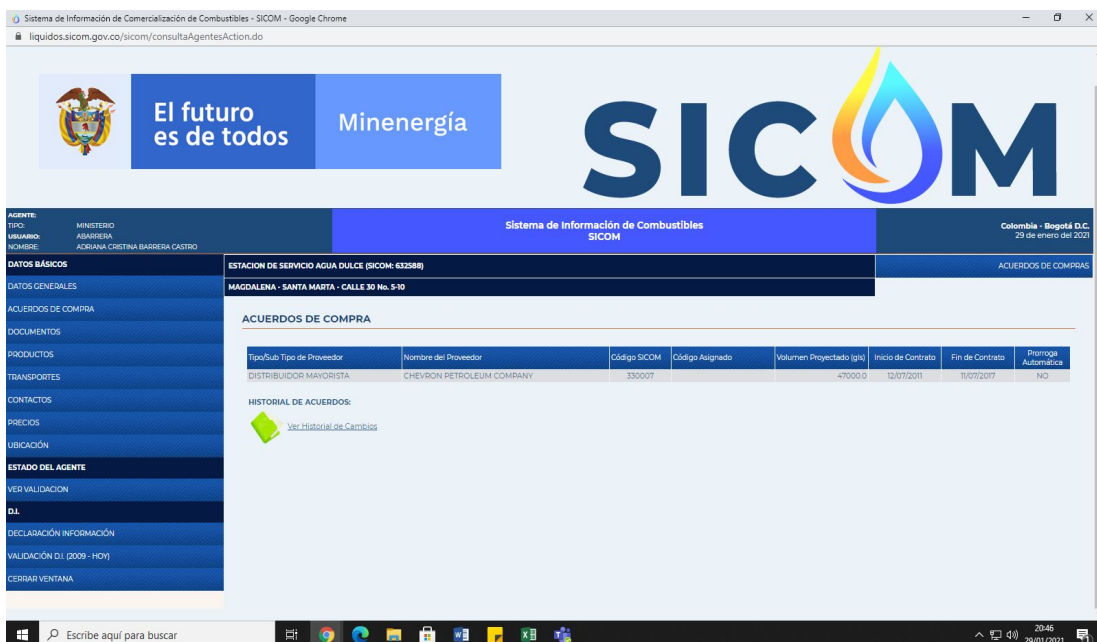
Sistema de Información de Comercialización de Combustibles - SICOM - Google Chrome
liquidos.sicom.gov.co/sicom/consultaAgentesAction.do

El futuro es de todos
Minenergía
SICOM

AGENTE:
TIPO: MINISTERIO
USUARIO: ABARRERA
NOMBRE: ADRIANA CRISTINA BARRERA CASTRO

Sistema de Información de Combustibles
SICOM

Colombia - Bogotá D.C.
29 de enero del 2021

DATOS BÁSICOS
DATOS GENERALES
ACUERDOS DE COMPRA
DOCUMENTOS
PRODUCTOS
TRANSPORTES
CONTACTOS
PRECIOS
UBICACIÓN
ESTADO DEL AGENTE
VER VALIDACION
D.I.
DECLARACIÓN INFORMACIÓN
VALIDACIÓN D.I. (2009 - HOY)
CERRAR VENTANA

ESTACION DE SERVICIO AGUA DULCE (SICOM: 632588)
MAGDALENA - SANTA MARTA - CALLE 30 No. 5-10
ACUERDOS DE COMPRAS

ACUERDOS DE COMPRA

| Tipo/Sub Tipo de Proveedor | Nombre del Proveedor | Código SICOM | Código Asignado | Volumen Proyectado (gls) | Inicio de Contrato | Fin de Contrato | Prorroga Automática |
|---|---|---|---|---|---|---|---|
| DISTRIBUIDOR MAYORISTA | CHEVRON PETROLEUM COMPANY | 330007 | | 47000.0 | 12/07/2011 | 11/07/2017 | NO |

HISTORIAL DE ACUERDOS:
Ver Historial de Cambios

Escribe aquí para buscar
20:46
29/01/2021